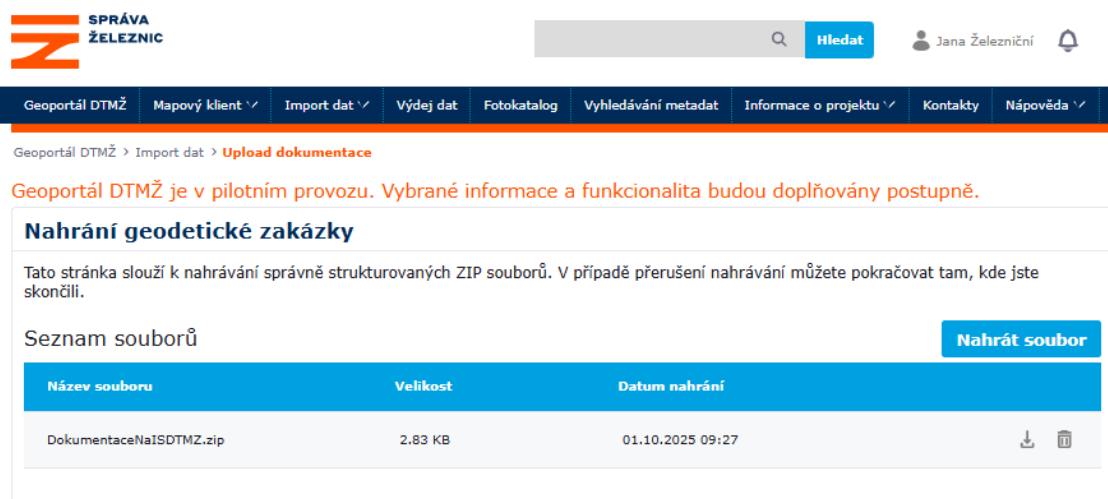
SPRÁVA ŽELEZNIC

Hledat

Jana Železniční

Geoportál DTMŽ | Mapový klient | Import dat | Výdej dat | Fotokatalog | Vyhledávání metadat | Informace o projektu | Kontakty | Nápověda

Geoportál DTMŽ > Import dat > Upload dokumentace

Geoportál DTMŽ je v pilotním provozu. Vybrané informace a funkcionalita budou doplňovány postupně.

Nahrání geodetické zakázky

Tato stránka slouží k nahrávání správně strukturovaných ZIP souborů. V případě přerušení nahrávání můžete pokračovat tam, kde jste skončili.

Seznam souborů

Nahrát soubor

| Název souboru | Velikost | Datum nahrání |
|---|---|---|
| DokumentaceNaISDTMZ.zip | 2.83 KB | 01.10.2025 09:27 |